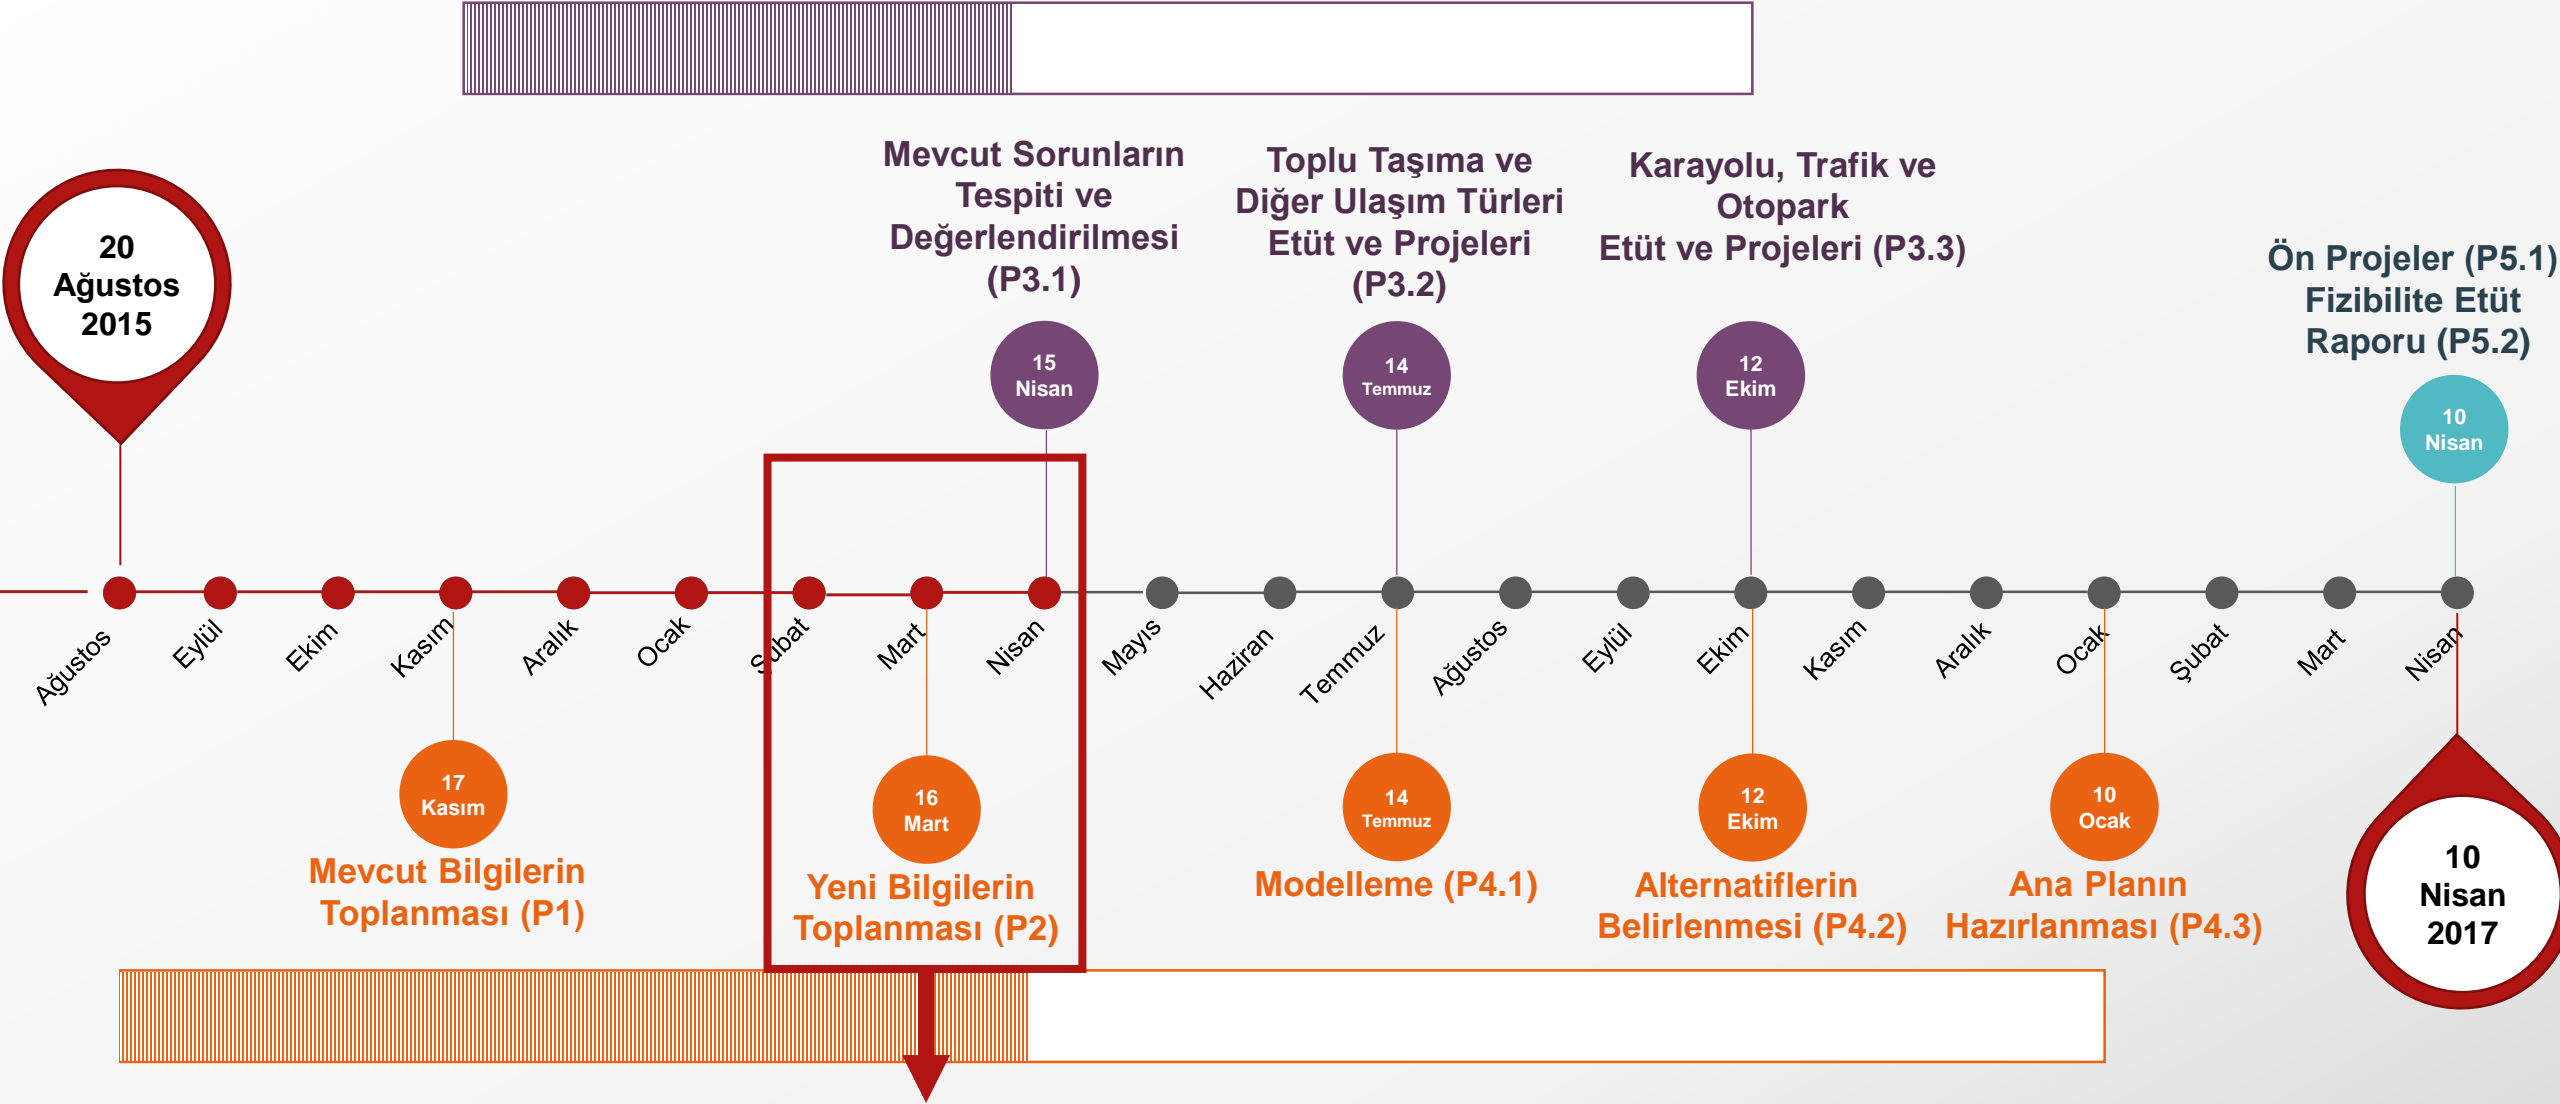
20 Ağustos 2015

Mevcut Sorunların Tespiti ve Değerlendirilmesi (P3.1)

15 Nisan

Toplu Taşıma ve Diğer Ulaşım Türleri Etüt ve Projeleri (P3.2)

14 Temmuz

Karayolu, Trafik ve Otopark Etüt ve Projeleri (P3.3)

12 Ekim

Ön Projeler (P5.1) Fizibilite Etüt Raporu (P5.2)

10 Nisan

Ağustos Eylül Ekim Kasım Aralık Ocak Şubat Mart Nisan Mayıs Haziran Temmuz Ağustos Eylül Ekim Kasım Aralık Ocak Şubat Mart Nisan

17 Kasım
Mevcut Bilgilerin Toplanması (P1)

16 Mart
Yeni Bilgilerin Toplanması (P2)

14 Temmuz
Modelleme (P4.1)

12 Ekim
Alternatiflerin Belirlenmesi (P4.2)

10 Ocak
Ana Planın Hazırlanması (P4.3)

10 Nisan 2017